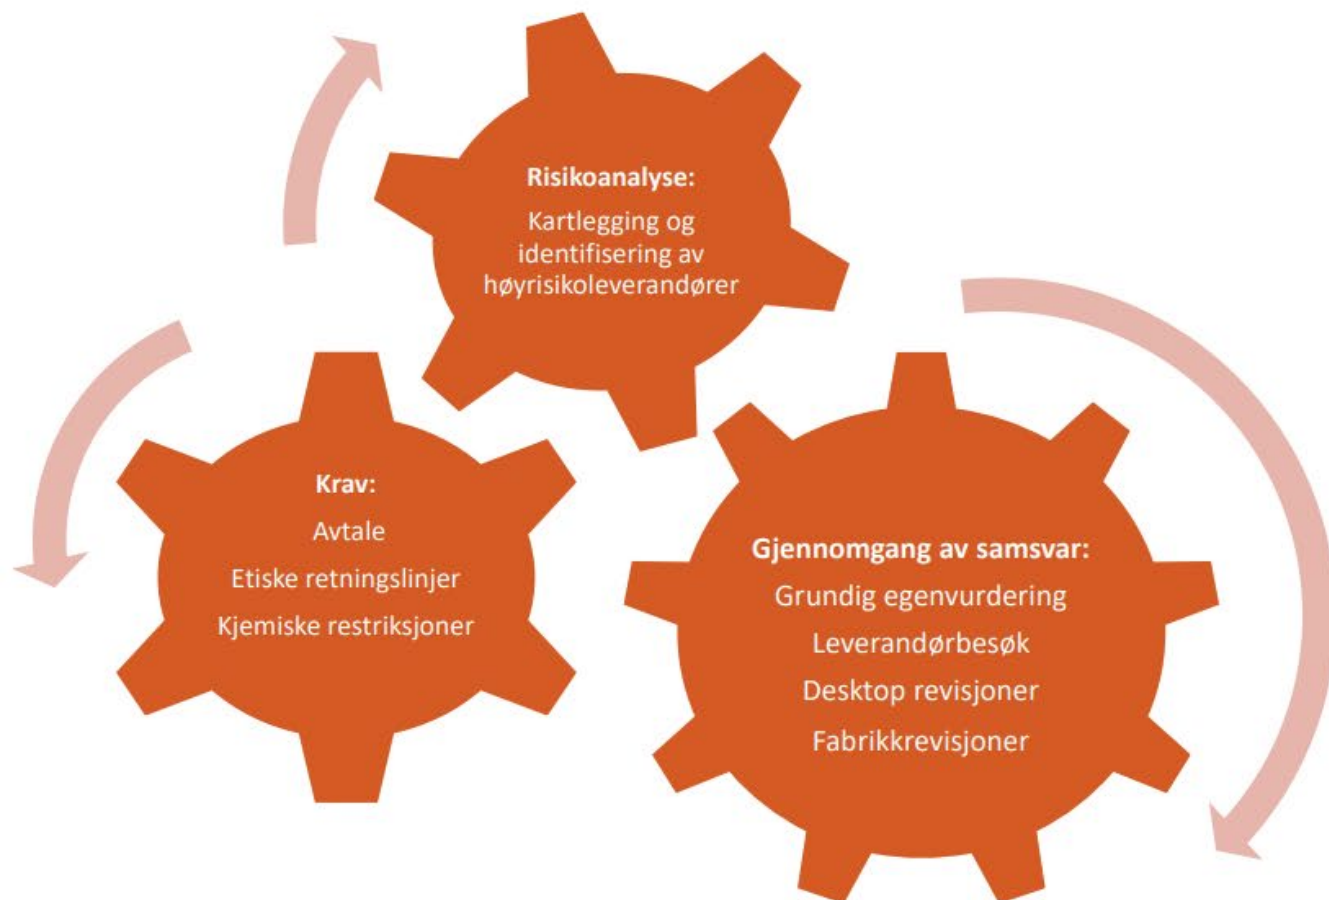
Risikoanalyse:
Kartlegging og identifisering av høyrisikoleverandører

Krav:
Avtale
Etiske retningslinjer
Kjemiske restriksjoner

Gjennomgang av samsvar:
Grundig egenvurdering
Leverandørbesøk
Desktop revisjoner
Fabrikkrevisjoner